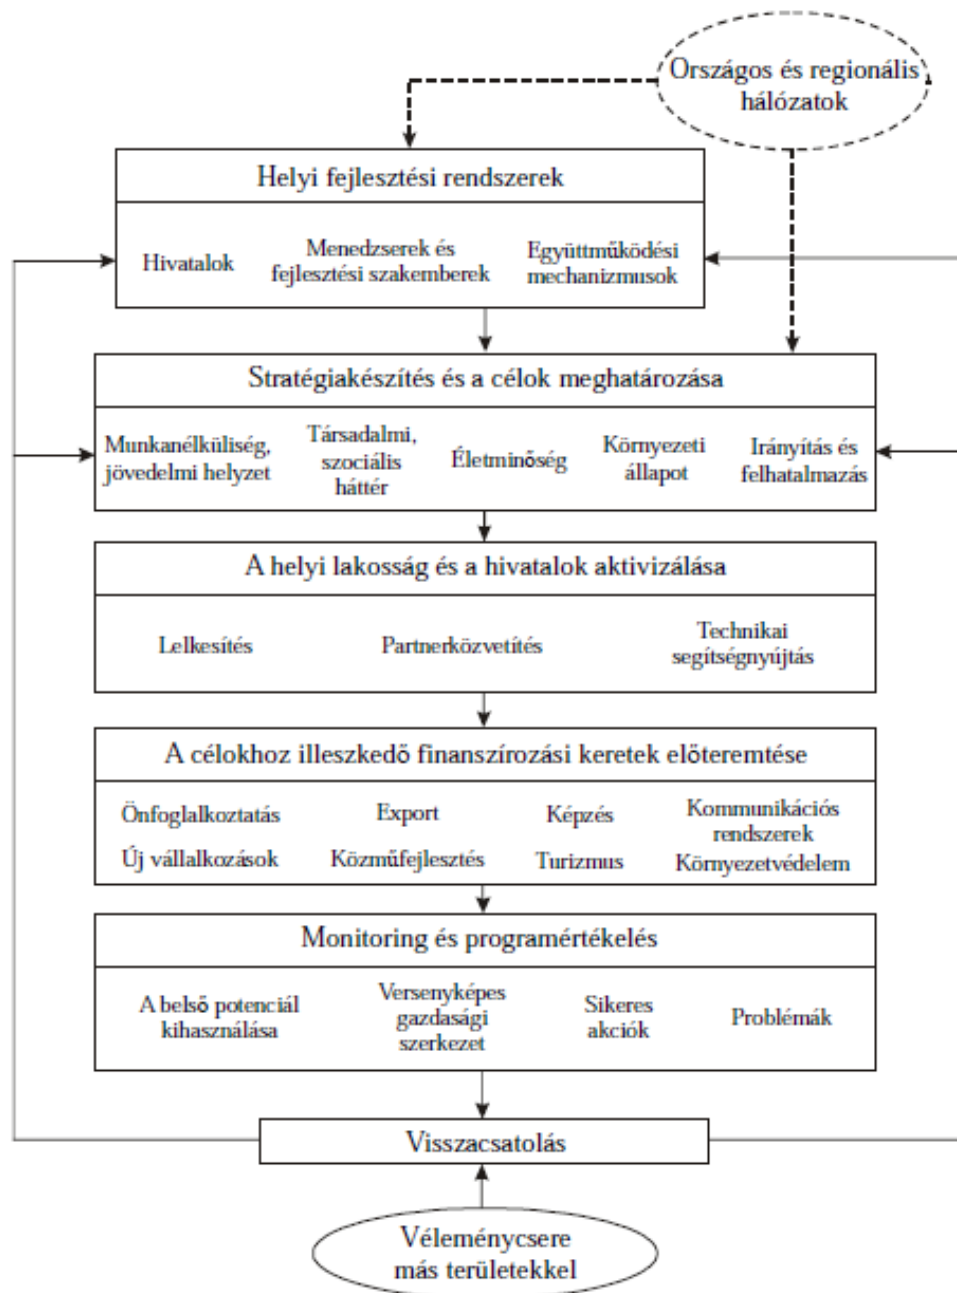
Országos és regionális hálózatok

Helyi fejlesztési rendszerek

Hivatalok

Menedzserek és fejlesztési szakemberek

Együttműködési mechanizmusok

Stratégiakészítés és a célok meghatározása

Munkanélküliség, jövedelmi helyzet

Társadalmi, szociális háttér

Életminőség

Környezeti állapot

Irányítás és felhatalmazás

A helyi lakosság és a hivatalok aktivizálása

Lelkesítés

Partnerközvetítés

Technikai segítségnyújtás

A célokhoz illeszkedő finanszírozási keretek előteremtése

Önfoglalkoztatás

Export

Képzés

Kommunikációs rendszerek

Új vállalkozások

Közműfejlesztés

Turizmus

Környezetvédelem

Monitoring és programértékelés

A belső potenciál kihasználása

Versenyképes gazdasági szerkezet

Sikeres akciók

Problémák

Visszacsatolás

Véleménycsere más területekkel